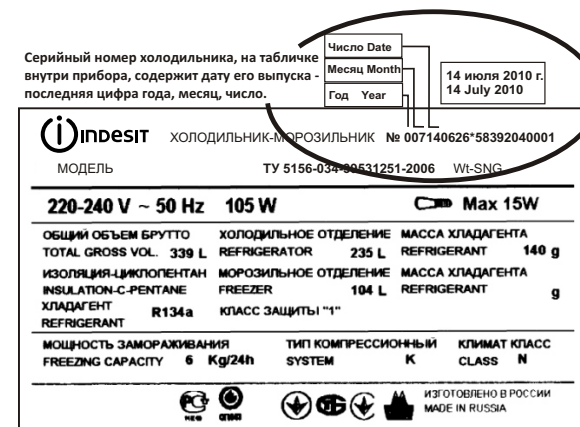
Серийный номер холодильника, на табличке внутри прибора, содержит дату его выпуска - последняя цифра года, месяц, число.

Число Date
Месяц Month
Год Year

14 июля 2010 г.
14 July 2010

indesit ХОЛОДИЛЬНИК-МОРОЗИЛЬНИК № 007140626*58392040001
МОДЕЛЬ ТУ 5156-034-00531251-2006 Wt-SNG

220-240 V ~ 50 Hz 105 W Max 15W

| ОБЩИЙ ОБЪЕМ БРУТТО TOTAL GROSS VOL. 339 L | ХОЛОДИЛЬНОЕ ОТДЕЛЕНИЕ REFRIGERATOR 235 L | МАССА ХЛАДАГЕНТА REFRIGERANT 140 g |
|---|---|---|
| ИЗОЛЯЦИЯ-ЦИКЛОПЕНТАН INSULATION-C-PENTANE | МОРОЗИЛЬНОЕ ОТДЕЛЕНИЕ FREEZER 104 L | МАССА ХЛАДАГЕНТА REFRIGERANT g |
| ХЛАДАГЕНТ REFRIGERANT R134a | КЛАСС ЗАЩИТЫ "1" | |

МОЩНОСТЬ ЗАМОРАЖИВАНИЯ FREEZING CAPACITY 6 Kg/24h
ТИП КОМПРЕССИОННЫЙ SYSTEM K
КЛИМАТ КЛАСС CLASS N

ИЗГОТОВЛЕНО В РОССИИ MADE IN RUSSIA